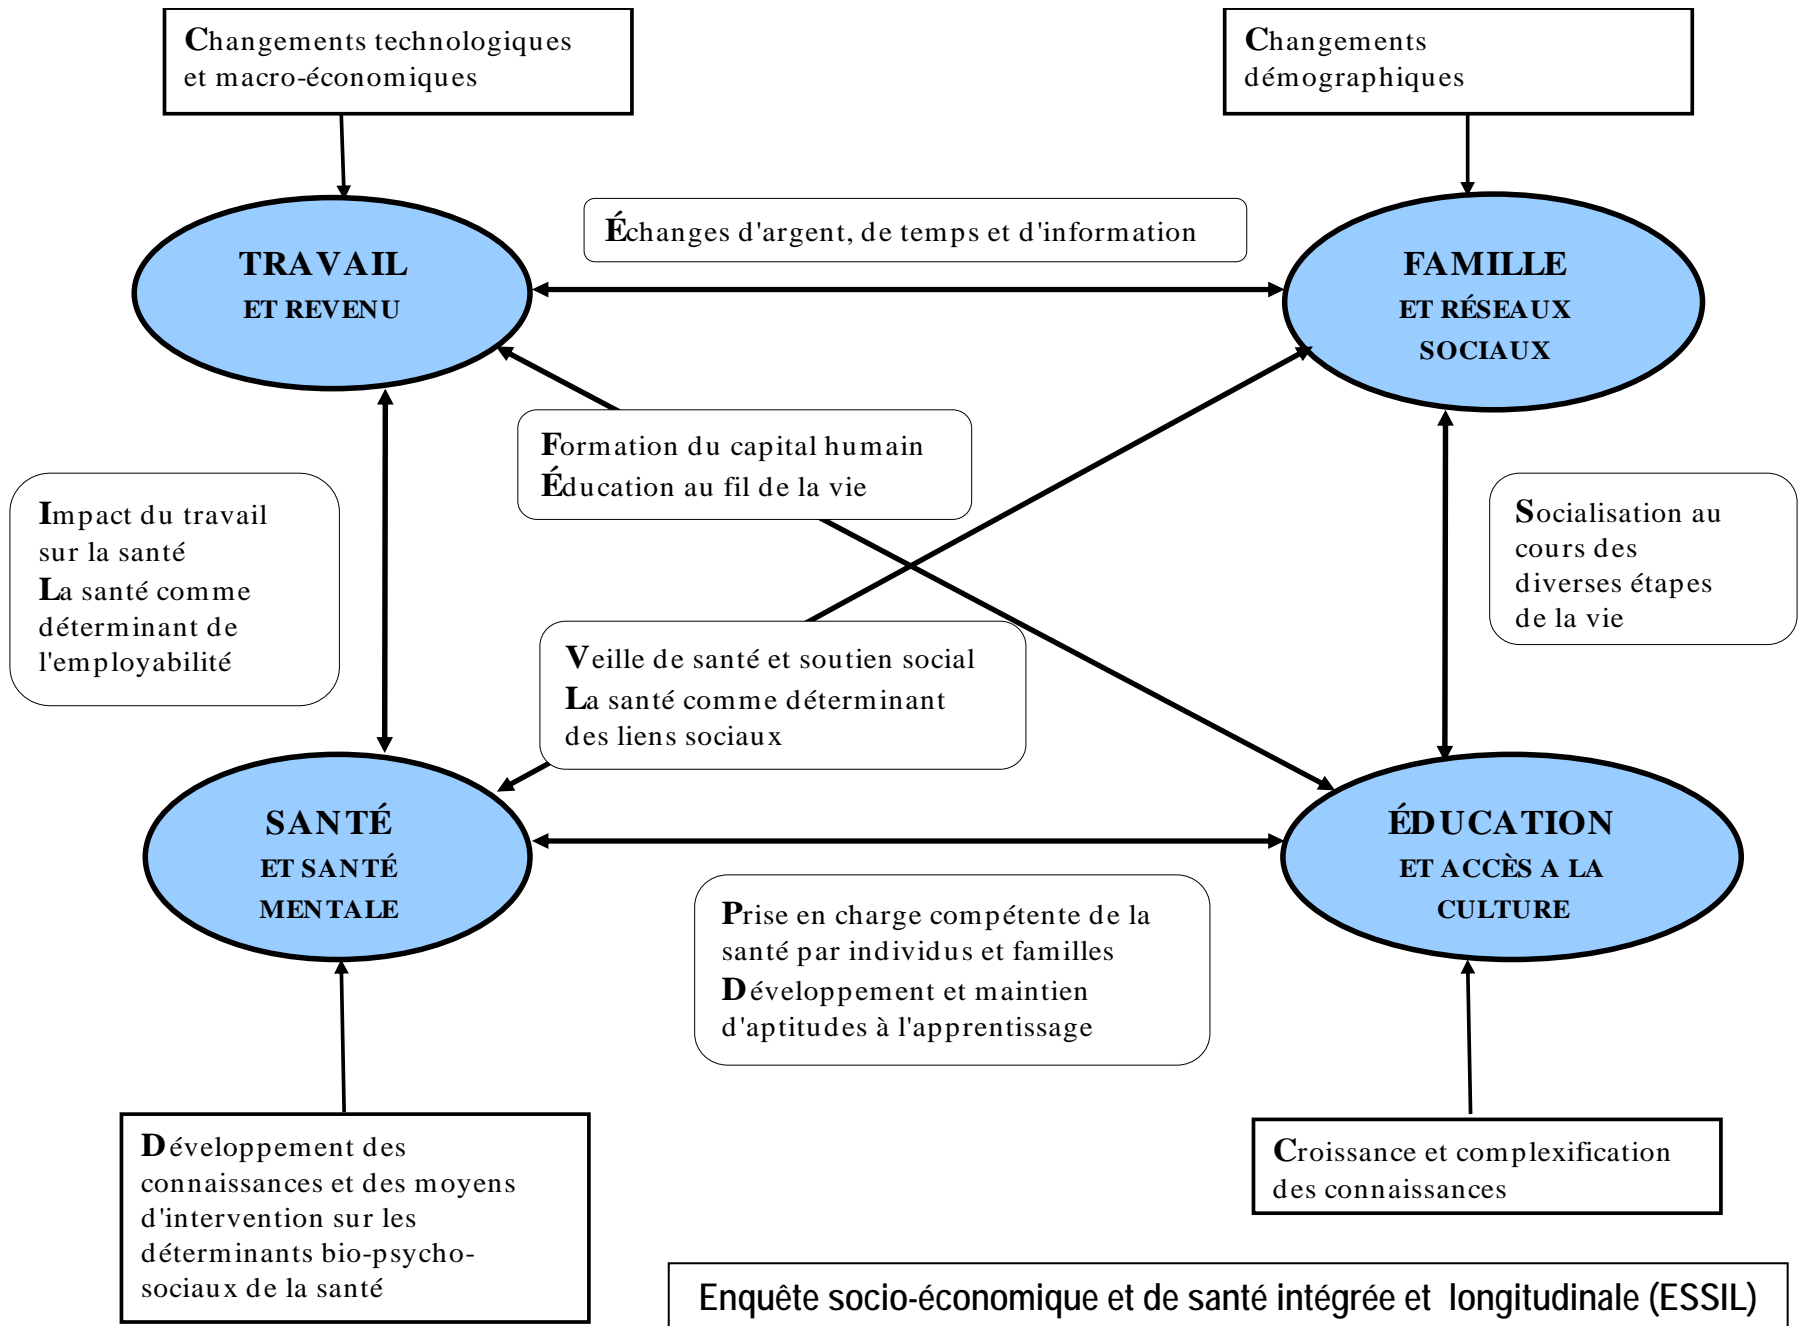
Changements technologiques et macro-économiques

Changements démographiques

Échanges d'argent, de temps et d'information

TRAVAIL
ET REVENU

FAMILLE
ET RÉSEAUX SOCIAUX

Formation du capital humain
Éducation au fil de la vie

Impact du travail sur la santé
La santé comme déterminant de l'employabilité

Socialisation au cours des diverses étapes de la vie

Veille de santé et soutien social
La santé comme déterminant des liens sociaux

SANTÉ
ET SANTÉ MENTALE

ÉDUCATION
ET ACCÈS A LA CULTURE

Prise en charge compétente de la santé par individus et familles
Développement et maintien d'aptitudes à l'apprentissage

Développement des connaissances et des moyens d'intervention sur les déterminants bio-psycho-sociaux de la santé

Croissance et complexification des connaissances

Enquête socio-économique et de santé intégrée et longitudinale (ESSIL)